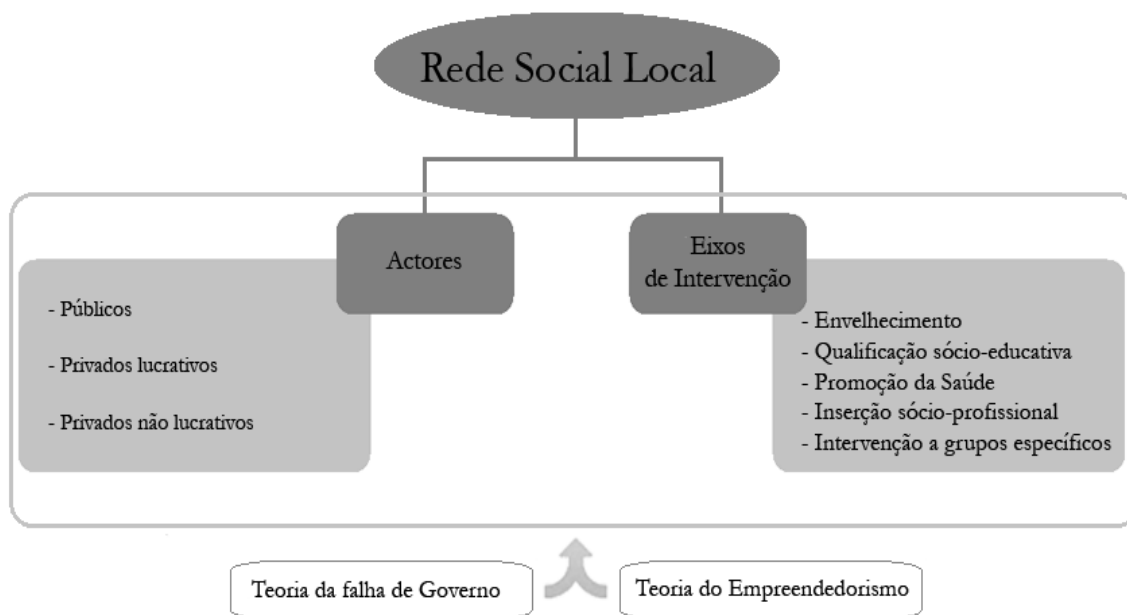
Rede Social Local

Actores

- Públicos

- Privados lucrativos

- Privados não lucrativos

Eixos de Intervenção

- Envelhecimento
- Qualificação sócio-educativa
- Promoção da Saúde
- Inserção sócio-profissional
- Intervenção a grupos específicos

Teoria da falha de Governo

Teoria do Empreendedorismo